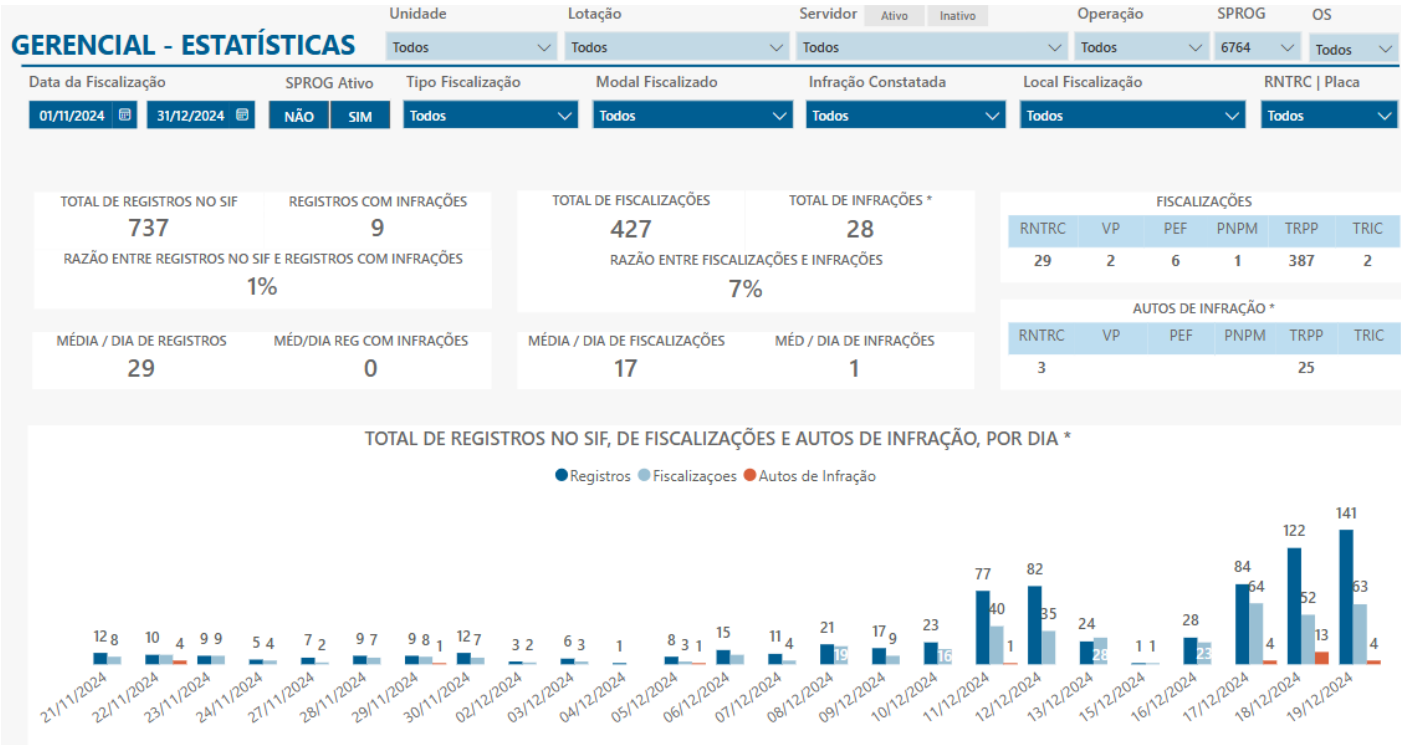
GERENCIAL - ESTATÍSTICAS

Unidade
Todos

Lotação
Todos

Servidor Ativo Inativo
Todos

Operação
Todos

SPROG
6764

OS
Todos

Data da Fiscalização
01/11/2024 31/12/2024

SPROG Ativo
NÃO SIM

Tipo Fiscalização
Todos

Modal Fiscalizado
Todos

Infração Constatada
Todos

Local Fiscalização
Todos

RNTRC | Placa
Todos

TOTAL DE REGISTROS NO SIF
737

REGISTROS COM INFRAÇÕES
9

RAZÃO ENTRE REGISTROS NO SIF E REGISTROS COM INFRAÇÕES
1%

TOTAL DE FISCALIZAÇÕES
427

TOTAL DE INFRAÇÕES *
28

RAZÃO ENTRE FISCALIZAÇÕES E INFRAÇÕES
7%

FISCALIZAÇÕES

| RNTRC | VP | PEF | PNPM | TRPP | TRIC |
|---|---|---|---|---|---|
| 29 | 2 | 6 | 1 | 387 | 2 |

AUTOS DE INFRAÇÃO *

| RNTRC | VP | PEF | PNPM | TRPP | TRIC |
|---|---|---|---|---|---|
| 3 | | | | 25 | |

MÉDIA / DIA DE REGISTROS
29

MÉD/DIA REG COM INFRAÇÕES
0

MÉDIA / DIA DE FISCALIZAÇÕES
17

MÉD / DIA DE INFRAÇÕES
1

TOTAL DE REGISTROS NO SIF, DE FISCALIZAÇÕES E AUTOS DE INFRAÇÃO, POR DIA *

Registros Fiscalizaçoes Autos de Infração

12 8 10 4 9 9 5 4 7 2 9 7 9 8 1 12 7 3 2 6 3 1 8 3 1 15 11 4 21 19 17 9 23 16 77 40 1 82 35 24 28 1 1 28 23 84 64 4 122 52 13 141 63 4

21/11/2024 22/11/2024 23/11/2024 24/11/2024 27/11/2024 28/11/2024 29/11/2024 30/11/2024 02/12/2024 03/12/2024 04/12/2024 05/12/2024 06/12/2024 07/12/2024 08/12/2024 09/12/2024 10/12/2024 11/12/2024 12/12/2024 13/12/2024 15/12/2024 16/12/2024 17/12/2024 18/12/2024 19/12/2024